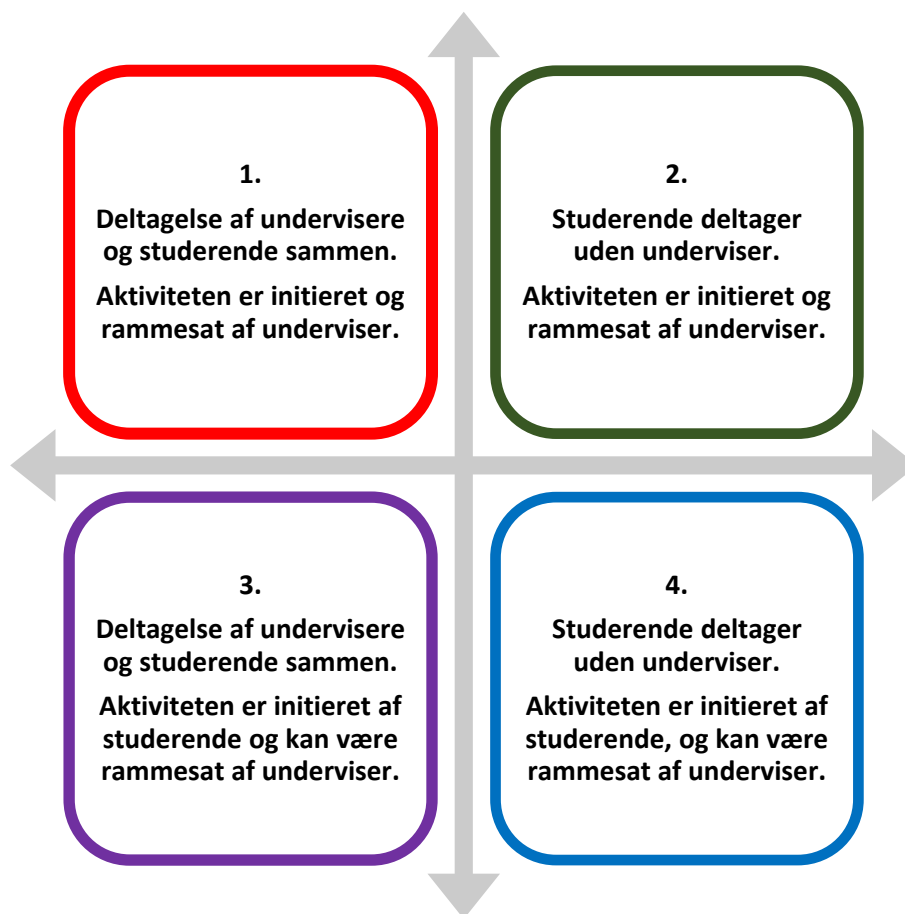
1.

Deltagelse af undervisere og studerende sammen.

Aktiviteten er initieret og rammesat af underviser.

2.

Studerende deltager uden underviser.

Aktiviteten er initieret og rammesat af underviser.

3.

Deltagelse af undervisere og studerende sammen.

Aktiviteten er initieret af studerende og kan være rammesat af underviser.

4.

Studerende deltager uden underviser.

Aktiviteten er initieret af studerende, og kan være rammesat af underviser.